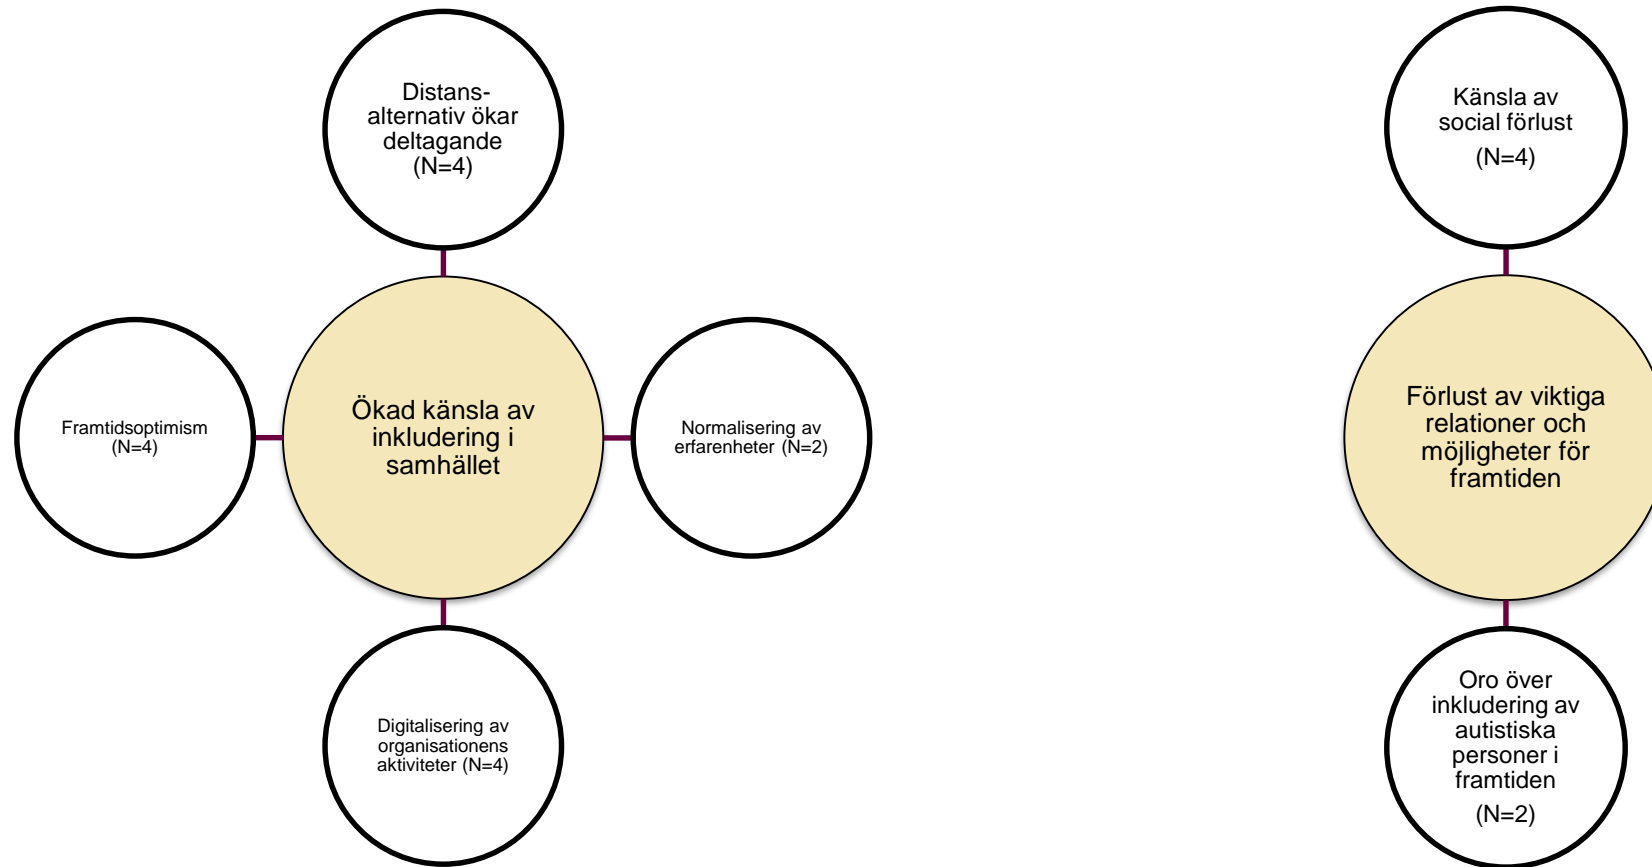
Distans-alternativ ökar deltagande (N=4)

Framtidsoptimism (N=4)

Ökad känsla av inkludering i samhället

Normalisering av erfarenheter (N=2)

Digitalisering av organisationens aktiviteter (N=4)

Känsla av social förlust

(N=4)

Förlust av viktiga relationer och möjligheter för framtiden

Oro över inkludering av autistiska personer i framtiden

(N=2)